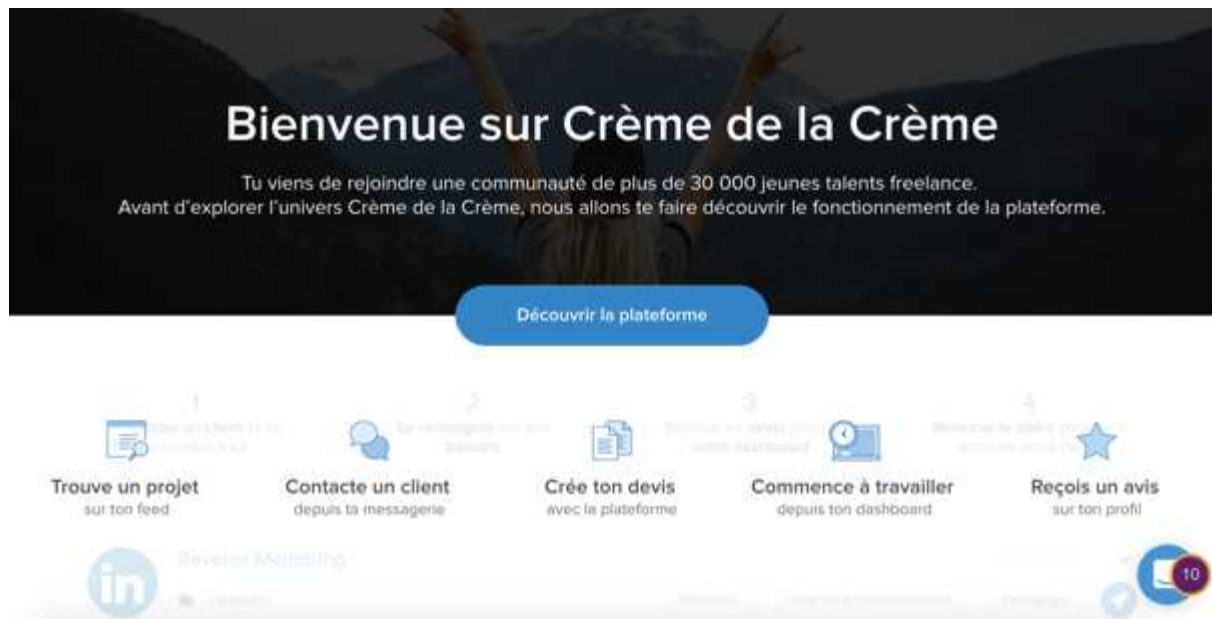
Bienvenue sur Crème de la Crème

Tu viens de rejoindre une communauté de plus de 30 000 jeunes talents freelance.
Avant d'explorer l'univers Crème de la Crème, nous allons te faire découvrir le fonctionnement de la plateforme.

Découvrir la plateforme

1

2

3

4

Trouve un projet
sur ton feed

Contacte un client
depuis ta messagerie

Crée ton devis
avec la plateforme

Commence à travailler
depuis ton dashboard

Reçois un avis
sur ton profil

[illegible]

10